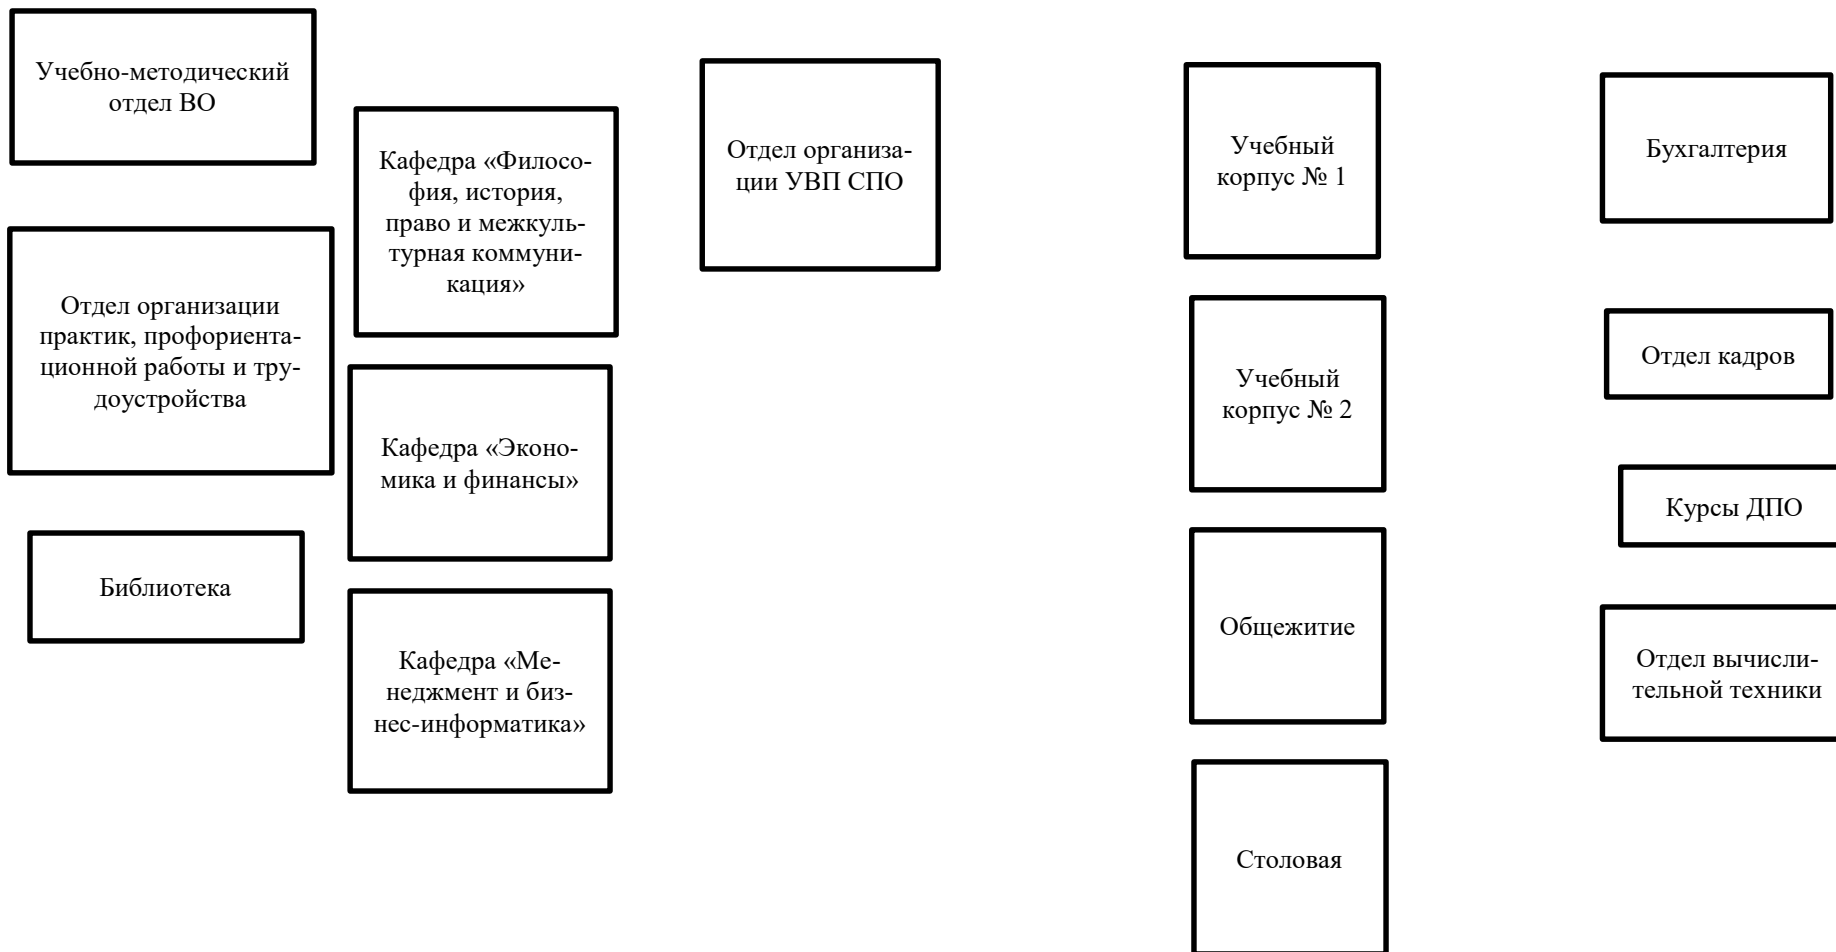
Учебно-методический отдел ВО

Отдел организации практик, профориентационной работы и трудоустройства

Библиотека

Кафедра «Философия, история, право и межкультурная коммуникация»

Кафедра «Экономика и финансы»

Кафедра «Менеджмент и бизнес-информатика»

Отдел организации УВП СПО

Учебный корпус № 1

Учебный корпус № 2

Общежитие

Столовая

Бухгалтерия

Отдел кадров

Курсы ДПО

Отдел вычислительной техники